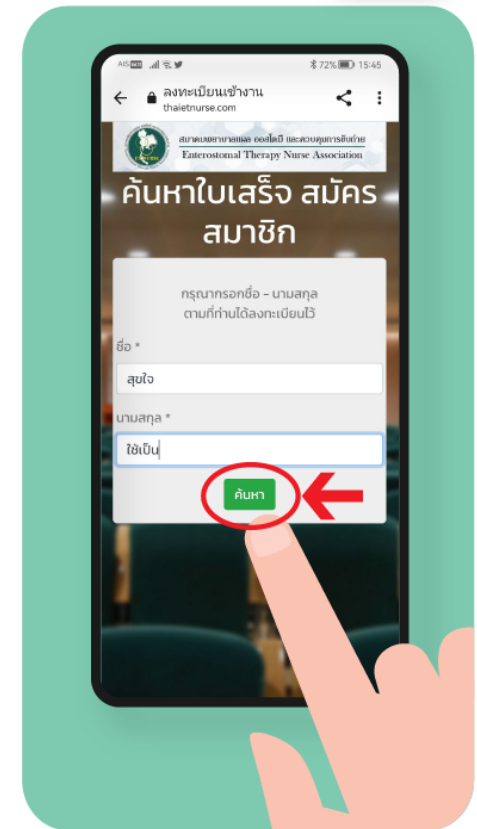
72% 15:45

ลงทะเบียนเข้างาน
thaietnurse.com

สมาคมพยาบาลแผล ออสโตมี และควบคุมการขับถ่าย
Enterostomal Therapy Nurse Association

ค้นหาใบเสร็จ สมัครสมาชิก

กรุณากรอกชื่อ - นามสกุล
ตามที่ท่านได้ลงทะเบียนไว้

ชื่อ *
สุขใจ

นามสกุล *
ใช้เป็น

ค้นหา